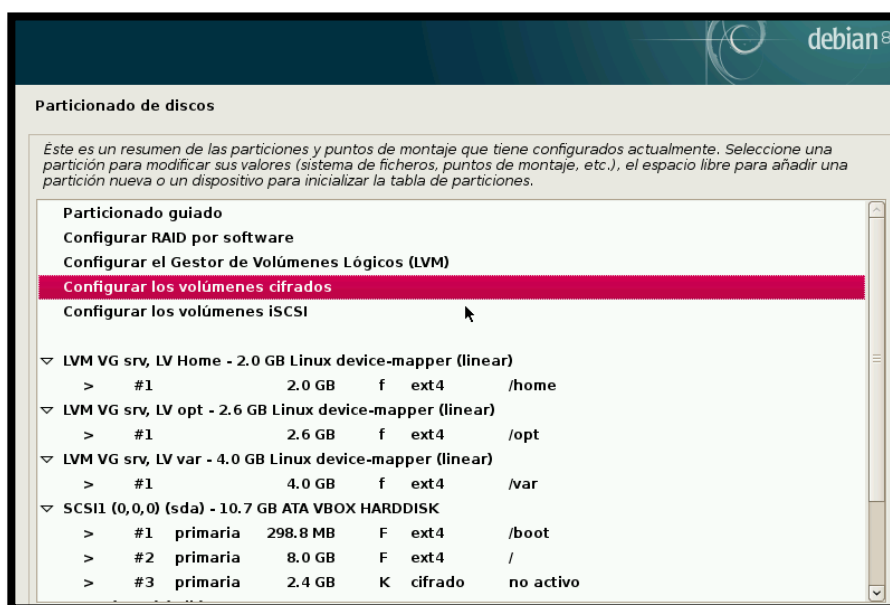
debian 8

Particionado de discos

Éste es un resumen de las particiones y puntos de montaje que tiene configurados actualmente. Seleccione una partición para modificar sus valores (sistema de ficheros, puntos de montaje, etc.), el espacio libre para añadir una partición nueva o un dispositivo para inicializar la tabla de particiones.

Particionado guiado
Configurar RAID por software
Configurar el Gestor de Volúmenes Lógicos (LVM)
Configurar los volúmenes cifrados
Configurar los volúmenes iSCSI

LVM VG srv, LV Home - 2.0 GB Linux device-mapper (linear)
> #1 2.0 GB f ext4 /home
LVM VG srv, LV opt - 2.6 GB Linux device-mapper (linear)
> #1 2.6 GB f ext4 /opt
LVM VG srv, LV var - 4.0 GB Linux device-mapper (linear)
> #1 4.0 GB f ext4 /var
SCSI1 (0,0,0) (sda) - 10.7 GB ATA VBOX HARDDISK
> #1 primaria 298.8 MB F ext4 /boot
> #2 primaria 8.0 GB F ext4 /
> #3 primaria 2.4 GB K cifrado no activo